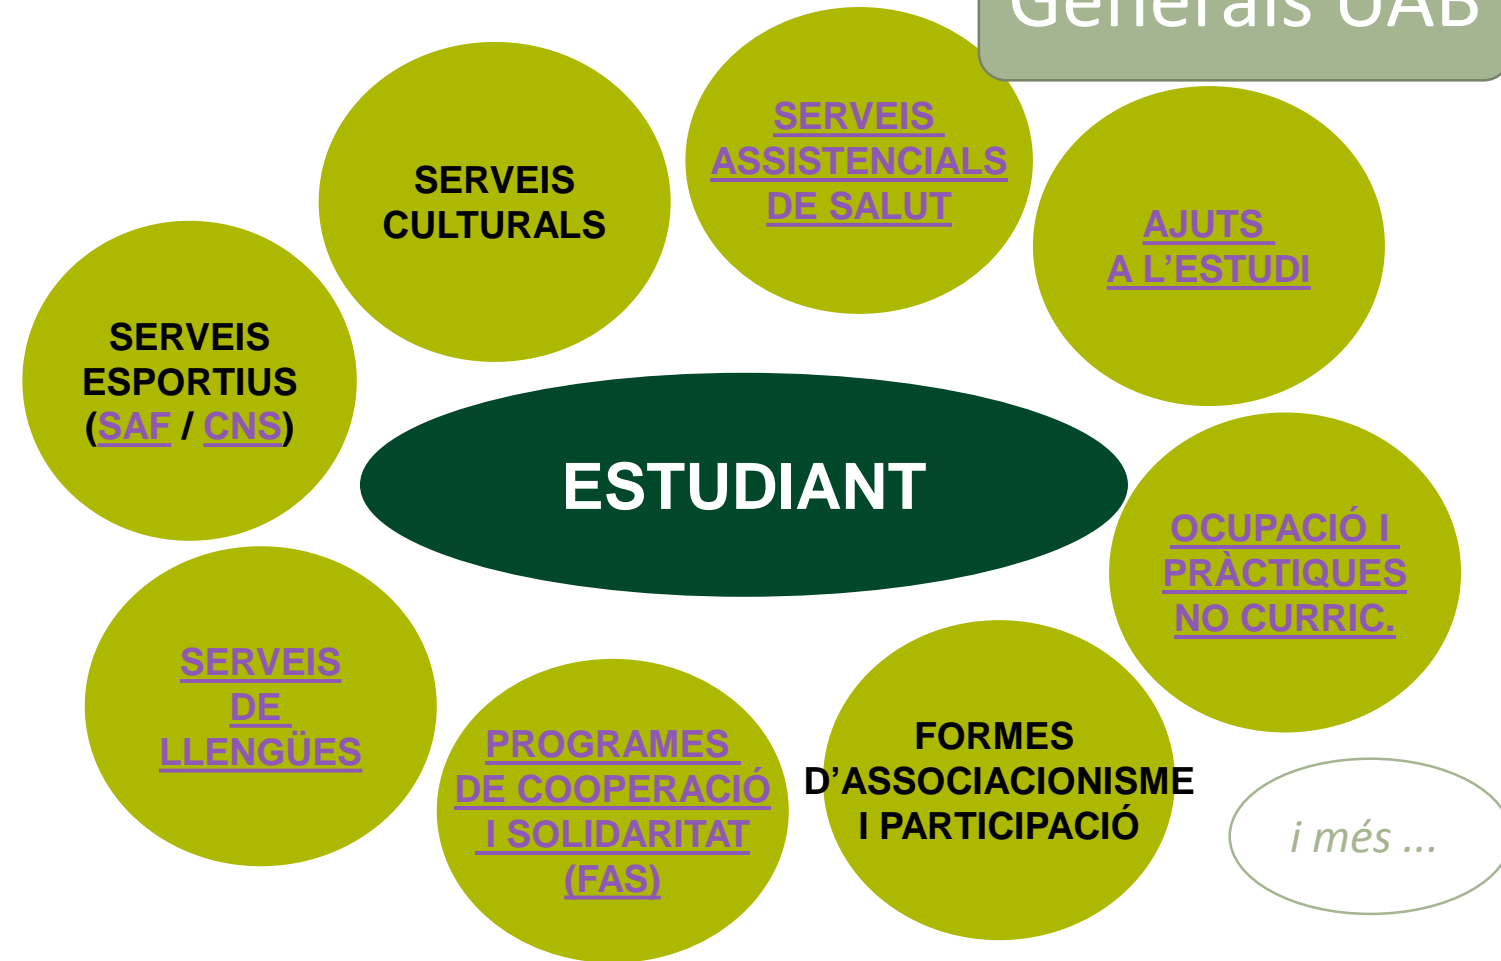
Generals UAB

SERVEIS CULTURALS

SERVEIS ASSISTENCIALS DE SALUT

AJUTS A L'ESTUDI

SERVEIS ESPORTIUS (SAF / CNS)

ESTUDIANT

OCUPACIÓ I PRÀCTIQUES NO CURRIC.

SERVEIS DE LLENGÜES

PROGRAMES DE COOPERACIÓ I SOLIDARITAT (FAS)

FORMES D'ASSOCIACIONISME I PARTICIPACIÓ

i més ...